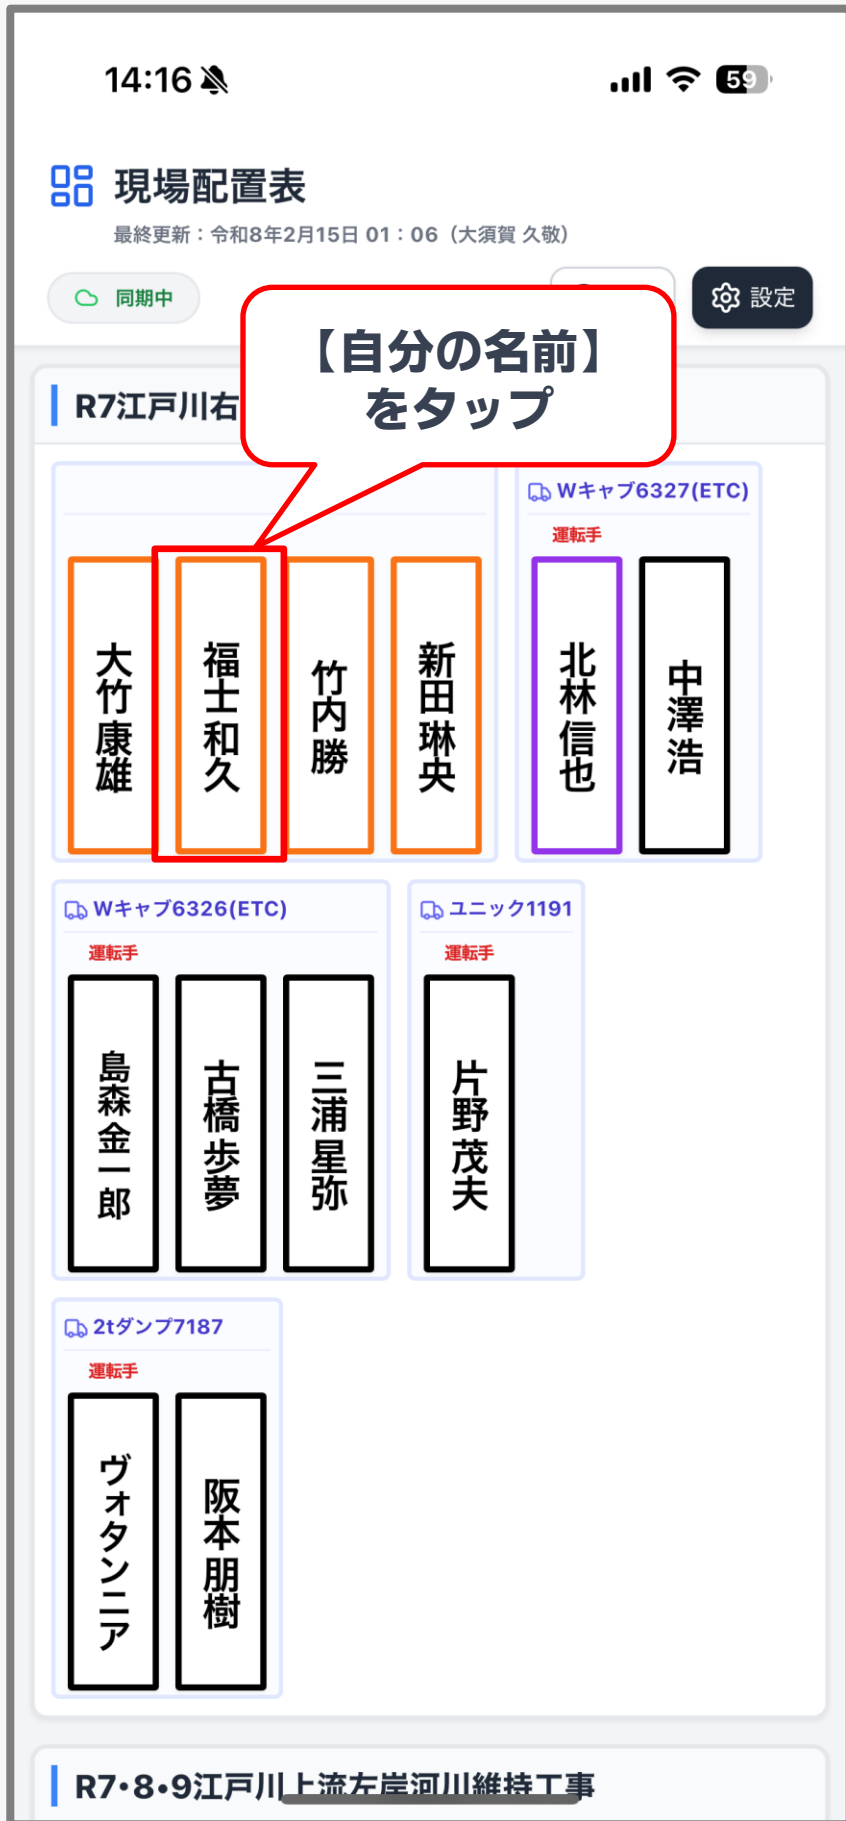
14:16

59

現場配置表

最終更新：令和8年2月15日 01：06（大須賀 久敬）

同期中

設定

【自分の名前】をタップ

R7江戸川右

大竹康雄

福士和久

竹内勝

新田琳央

Wキャブ6327(ETC)

運転手

北林信也

中澤浩

Wキャブ6326(ETC)

運転手

島森金一郎

古橋歩夢

三浦星弥

ユニック1191

運転手

片野茂夫

2tダンプ7187

運転手

ヴォタンニア

阪本朋樹

R7•8•9江戸川上流左岸河川維持工事